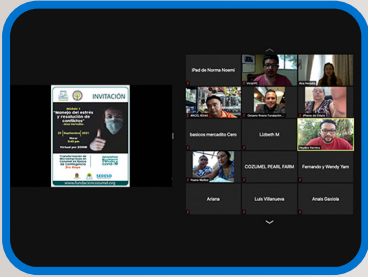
INVITACIÓN

"Manejo del estrés y resolución de conflictos"

29 Septiembre 2021

Virtual por ZOOM

www.fundacioncozumel.org

SEDESO

iPad de Norma Noemí

basicos mercadito Cam

Lizbeth M

COZUMEL PEARL FARM

Fernando y Wendy Yam

Ariana

Luis Villanueva

Anais Gaviola